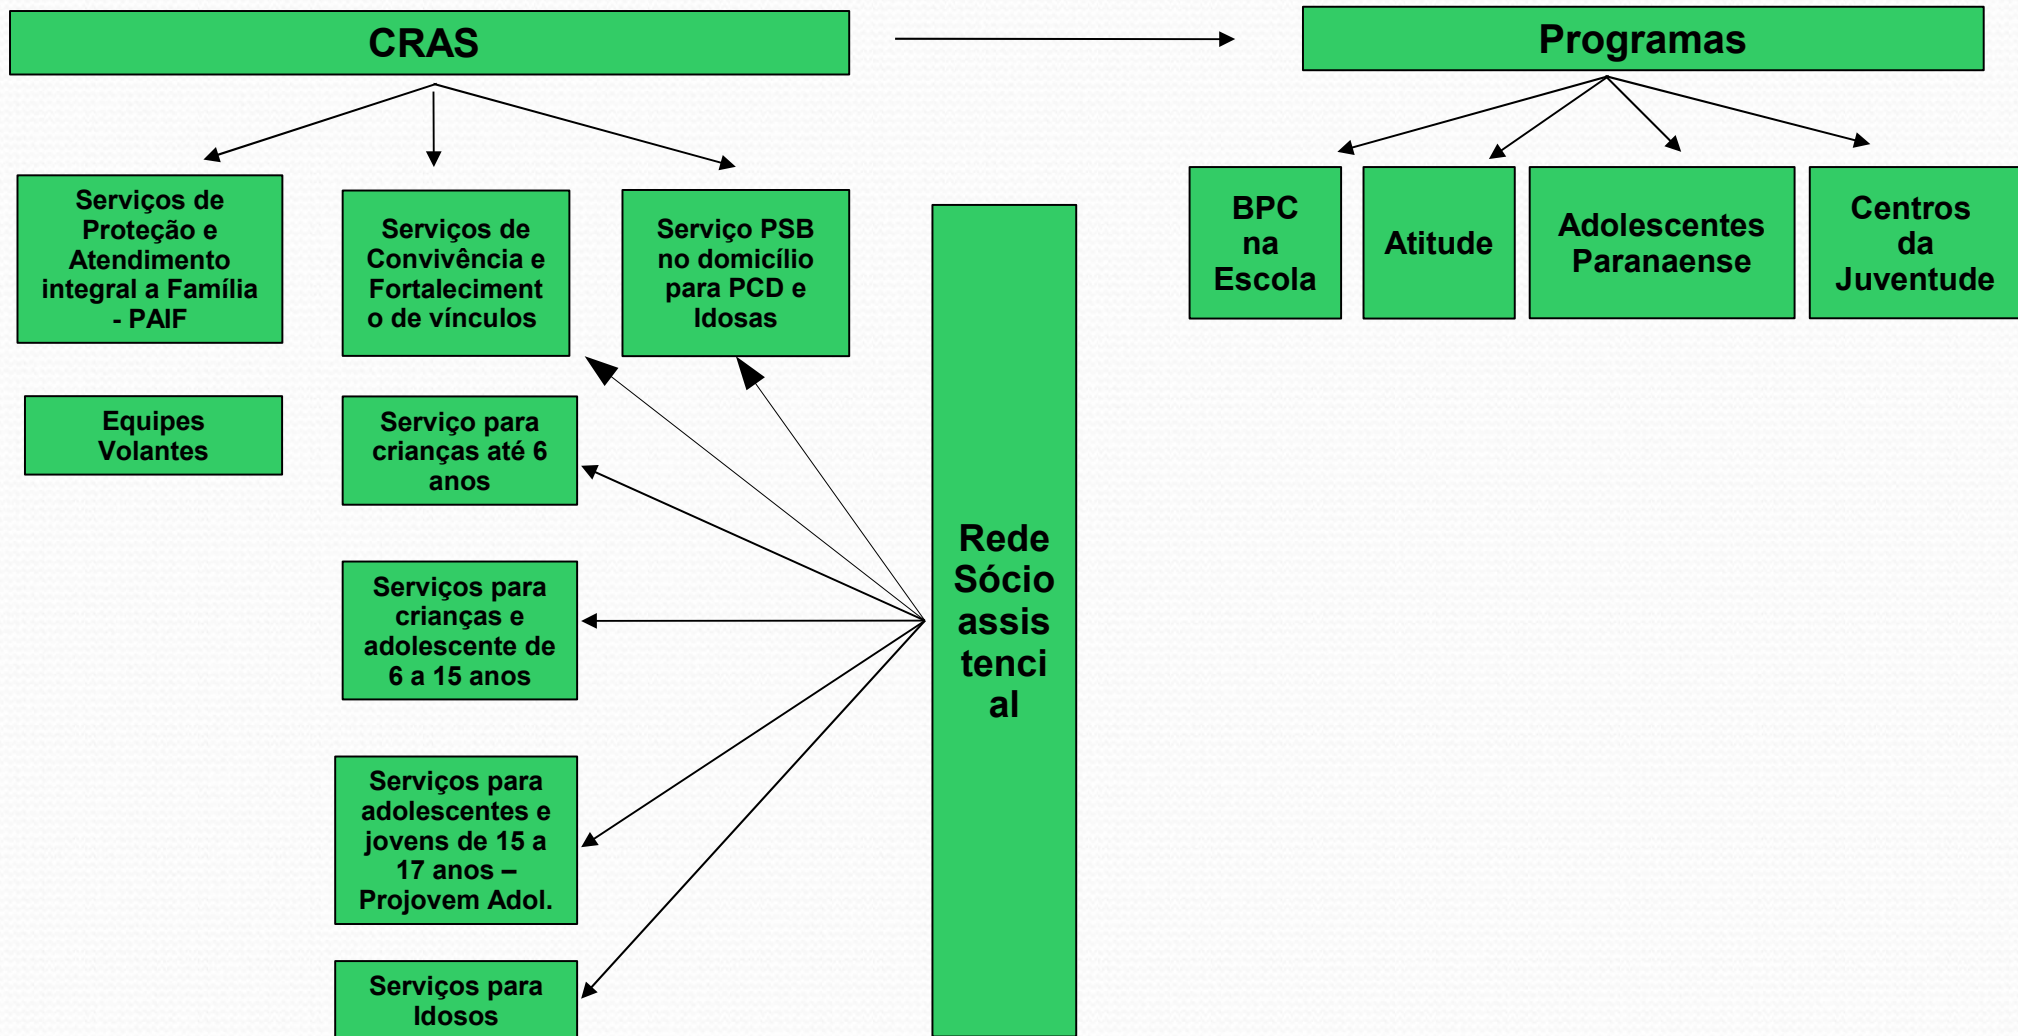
CRAS

Programas

Serviços de Proteção e Atendimento integral a Família - PAIF

Serviços de Convivência e Fortaleciment o de vínculos

Serviço PSB no domicílio para PCD e Idosas

BPC na Escola

Atitude

Adolescentes Paranaense

Centros da Juventude

Equipes Volantes

Serviço para crianças até 6 anos

Serviços para crianças e adolescente de 6 a 15 anos

Serviços para adolescentes e jovens de 15 a 17 anos – Projovem Adol.

Serviços para Idosos

Rede Sócio assis tenci al